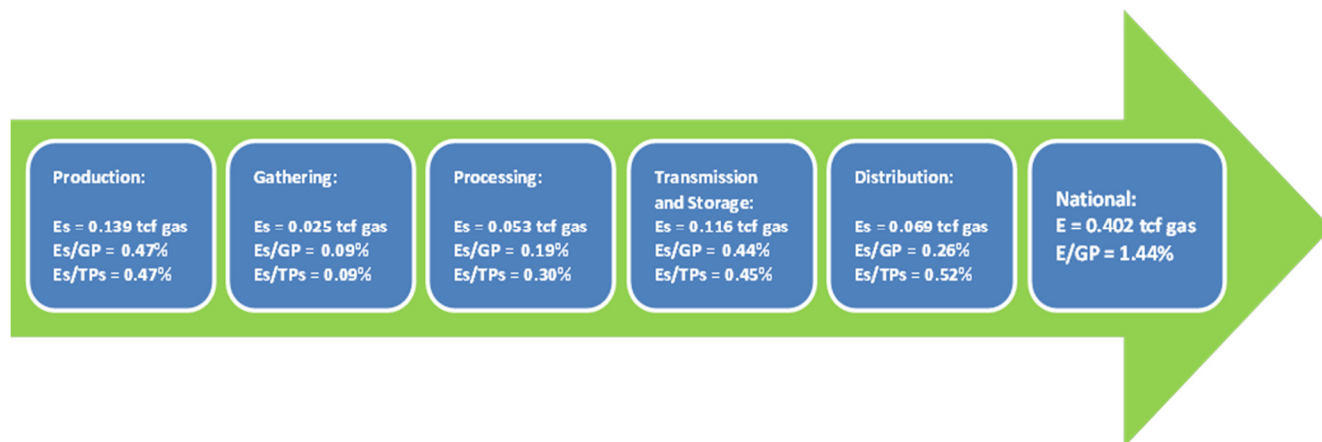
Production:

Es = 0.139 tcf gas
Es/GP = 0.47%
Es/TPs = 0.47%

Gathering:

Es = 0.025 tcf gas
Es/GP = 0.09%
Es/TPs = 0.09%

Processing:

Es = 0.053 tcf gas
Es/GP = 0.19%
Es/TPs = 0.30%

Transmission and Storage:
Es = 0.116 tcf gas
Es/GP = 0.44%
Es/TPs = 0.45%

Distribution:

Es = 0.069 tcf gas
Es/GP = 0.26%
Es/TPs = 0.52%

National:
E = 0.402 tcf gas
E/GP = 1.44%